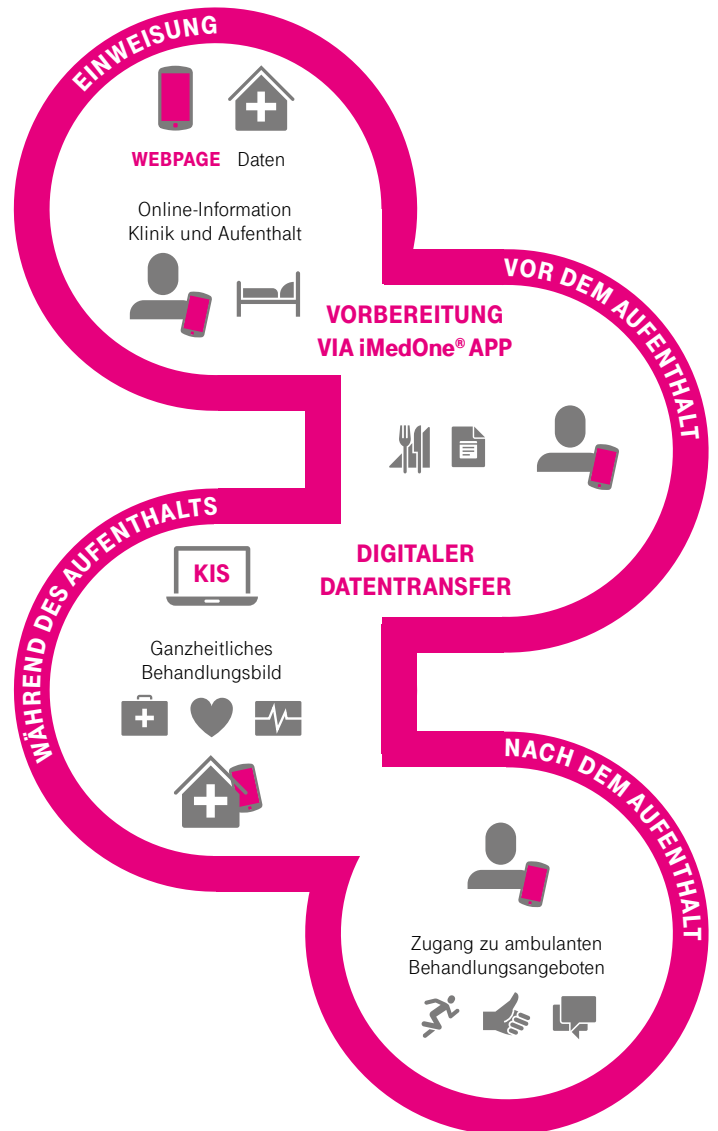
EINWEISUNG

WEBPAGE Daten

Online-Information Klinik und Aufenthalt

VOR DEM AUFENTHALT

VORBEREITUNG VIA iMedOne® APP

WÄHREND DES AUFENTHALTS

KIS

DIGITALER DATENTRANSFER

Ganzheitliches Behandlungsbild

NACH DEM AUFENTHALT

Zugang zu ambulanten Behandlungsangeboten